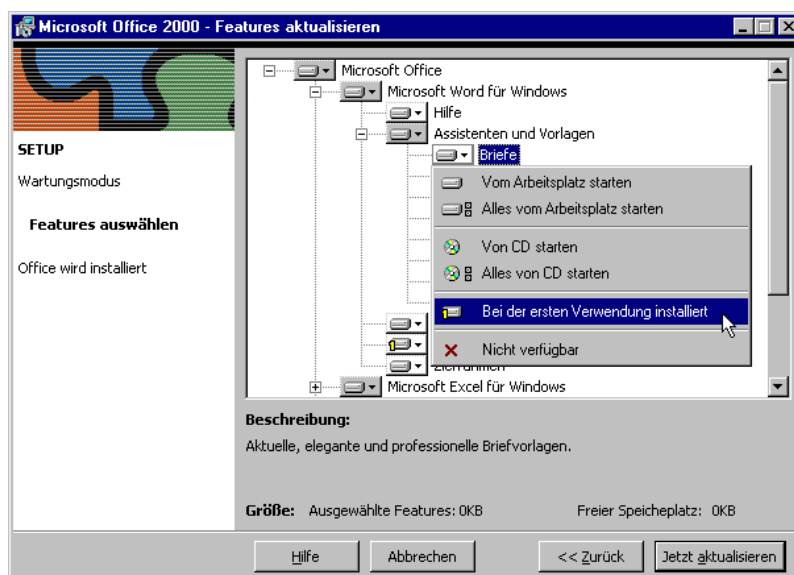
Microsoft Office 2000 - Features aktualisieren

SETUP

Wartungsmodus

Features auswählen

Office wird installiert

Microsoft Office
Microsoft Word für Windows
Hilfe
Assistenten und Vorlagen
Briefe

Vom Arbeitsplatz starten
Alles vom Arbeitsplatz starten
Von CD starten
Alles von CD starten
Bei der ersten Verwendung installiert
Nicht verfügbar

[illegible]
Microsoft Excel für Windows

Beschreibung:
Aktuelle, elegante und professionelle Briefvorlagen.

Größe: Ausgewählte Features: 0KB

Freier Speicheplatz: 0KB

Hilfe

Abbrechen

<< Zurück

Jetzt aktualisieren